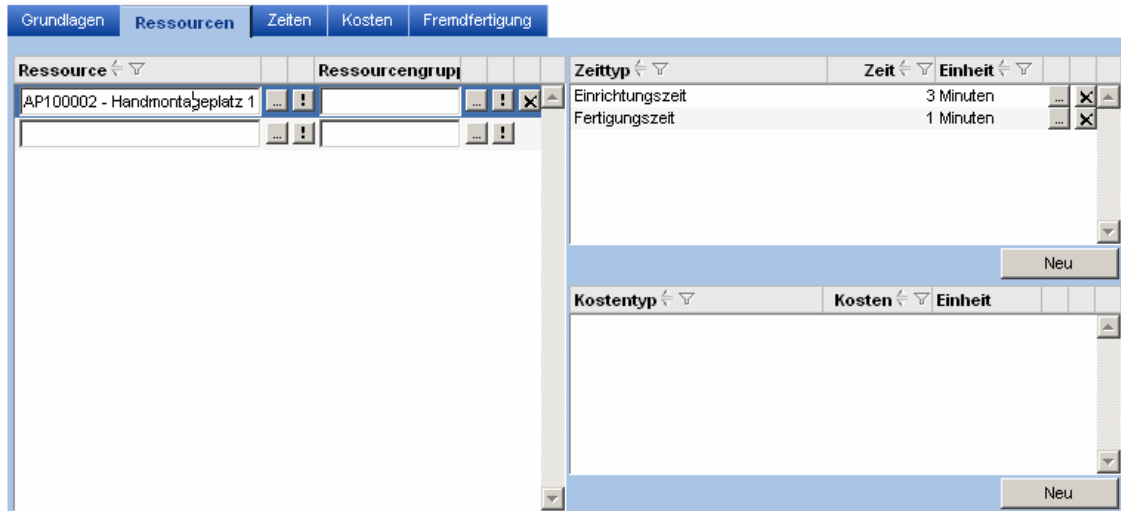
Grundlagen Ressourcen Zeiten Kosten Fremdfertigung

| Ressource | | | Ressourcengrupp | | | |
|---|---|---|---|---|---|---|
| AP100002 - Handmontageplatz 1 | ... | ! | | ... | ! | X |
| | ... | ! | | ... | ! | |

| Zeittyp | Zeit | Einheit | | |
|---|---|---|---|---|
| Einrichtungszeit | 3 | Minuten | ... | X |
| Fertigungszeit | 1 | Minuten | ... | X |

Neu

| Kostentyp | Kosten | Einheit |
|---|---|---|

Neu